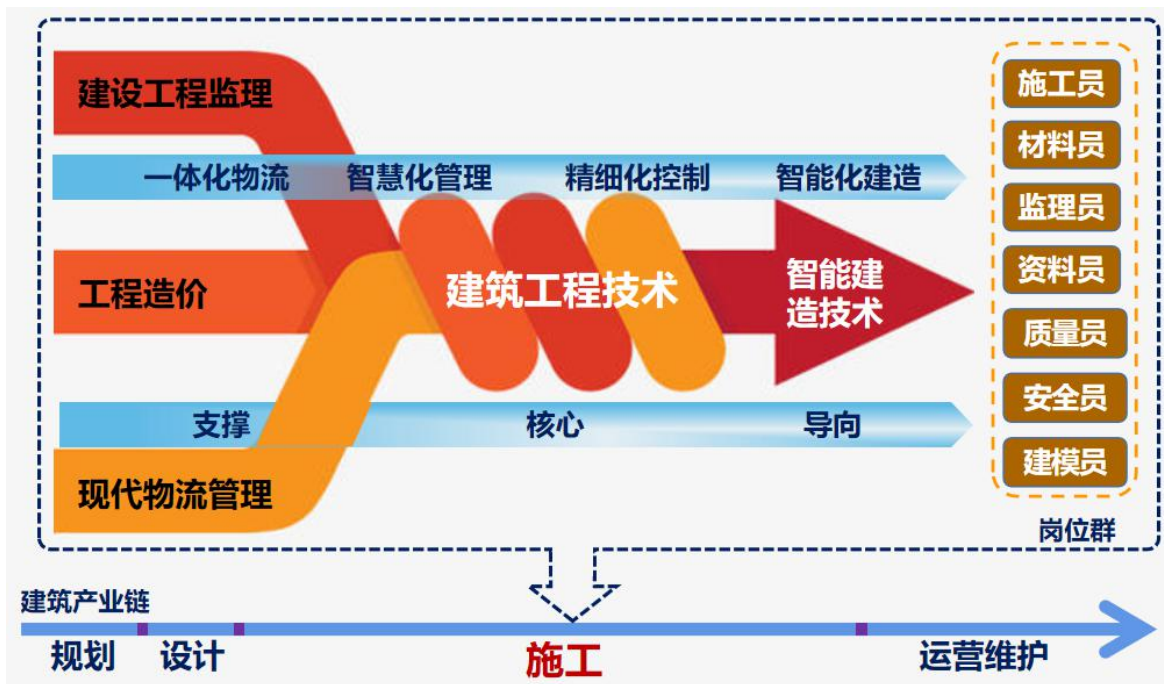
建设工程监理

一体化物流 智慧化管理 精细化控制 智能化建造

工程造价

建筑工程技术

智能建造技术

支撑 核心 导向

现代物流管理

施工员
材料员
监理员
资料员
质量员
安全员
建模员
岗位群

建筑产业链

规划 设计 施工 运营维护